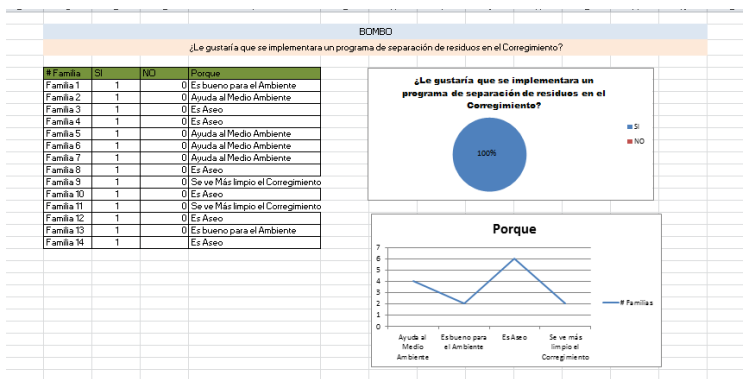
BOMBO

¿Le gustaría que se implementara un programa de separación de residuos en el Corregimiento?

| # Familia | SI | NO | Porque |
|---|---|---|---|
| Familia 1 | 1 | 0 | Es bueno para el Ambiente |
| Familia 2 | 1 | 0 | Ayuda al Medio Ambiente |
| Familia 3 | 1 | 0 | Es Aseo |
| Familia 4 | 1 | 0 | Es Aseo |
| Familia 5 | 1 | 0 | Ayuda al Medio Ambiente |
| Familia 6 | 1 | 0 | Ayuda al Medio Ambiente |
| Familia 7 | 1 | 0 | Ayuda al Medio Ambiente |
| Familia 8 | 1 | 0 | Es Aseo |
| Familia 9 | 1 | 0 | Se ve Más limpio el Corregimiento |
| Familia 10 | 1 | 0 | Es Aseo |
| Familia 11 | 1 | 0 | Se ve Más limpio el Corregimiento |
| Familia 12 | 1 | 0 | Es Aseo |
| Familia 13 | 1 | 0 | Es bueno para el Ambiente |
| Familia 14 | 1 | | Es Aseo |

¿Le gustaría que se implementara un programa de separación de residuos en el Corregimiento?

100%

SI
NO

Porque

7
6
5
4
3
2
1
0

Ayuda al Medio Ambiente
Es bueno para el Ambiente
Es Aseo
Se ve más limpio el Corregimiento

# Familias